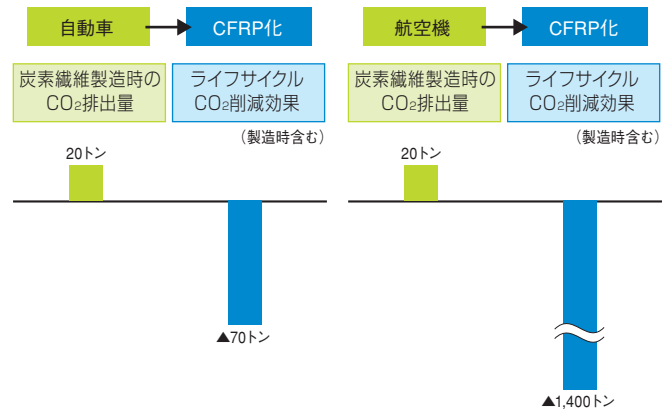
自動車

CFRP化

炭素繊維製造時の$CO_2$排出量

ライフサイクル$CO_2$削減効果

（製造時含む）

20トン

▲70トン

航空機

CFRP化

炭素繊維製造時の$CO_2$排出量

ライフサイクル$CO_2$削減効果

（製造時含む）

20トン

▲1,400トン